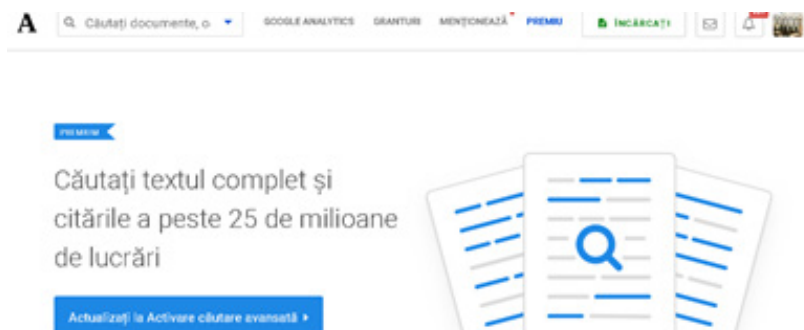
A

Căutați documente, o

GOOGLE ANALYTICS GRANTURI MENȚIONEAZĂ PREMIU

ÎNCĂRCAȚI

PREMIUM

Căutați textul complet și citările a peste 25 de milioane de lucrări

Actualizați la Activare căutare avansată ›